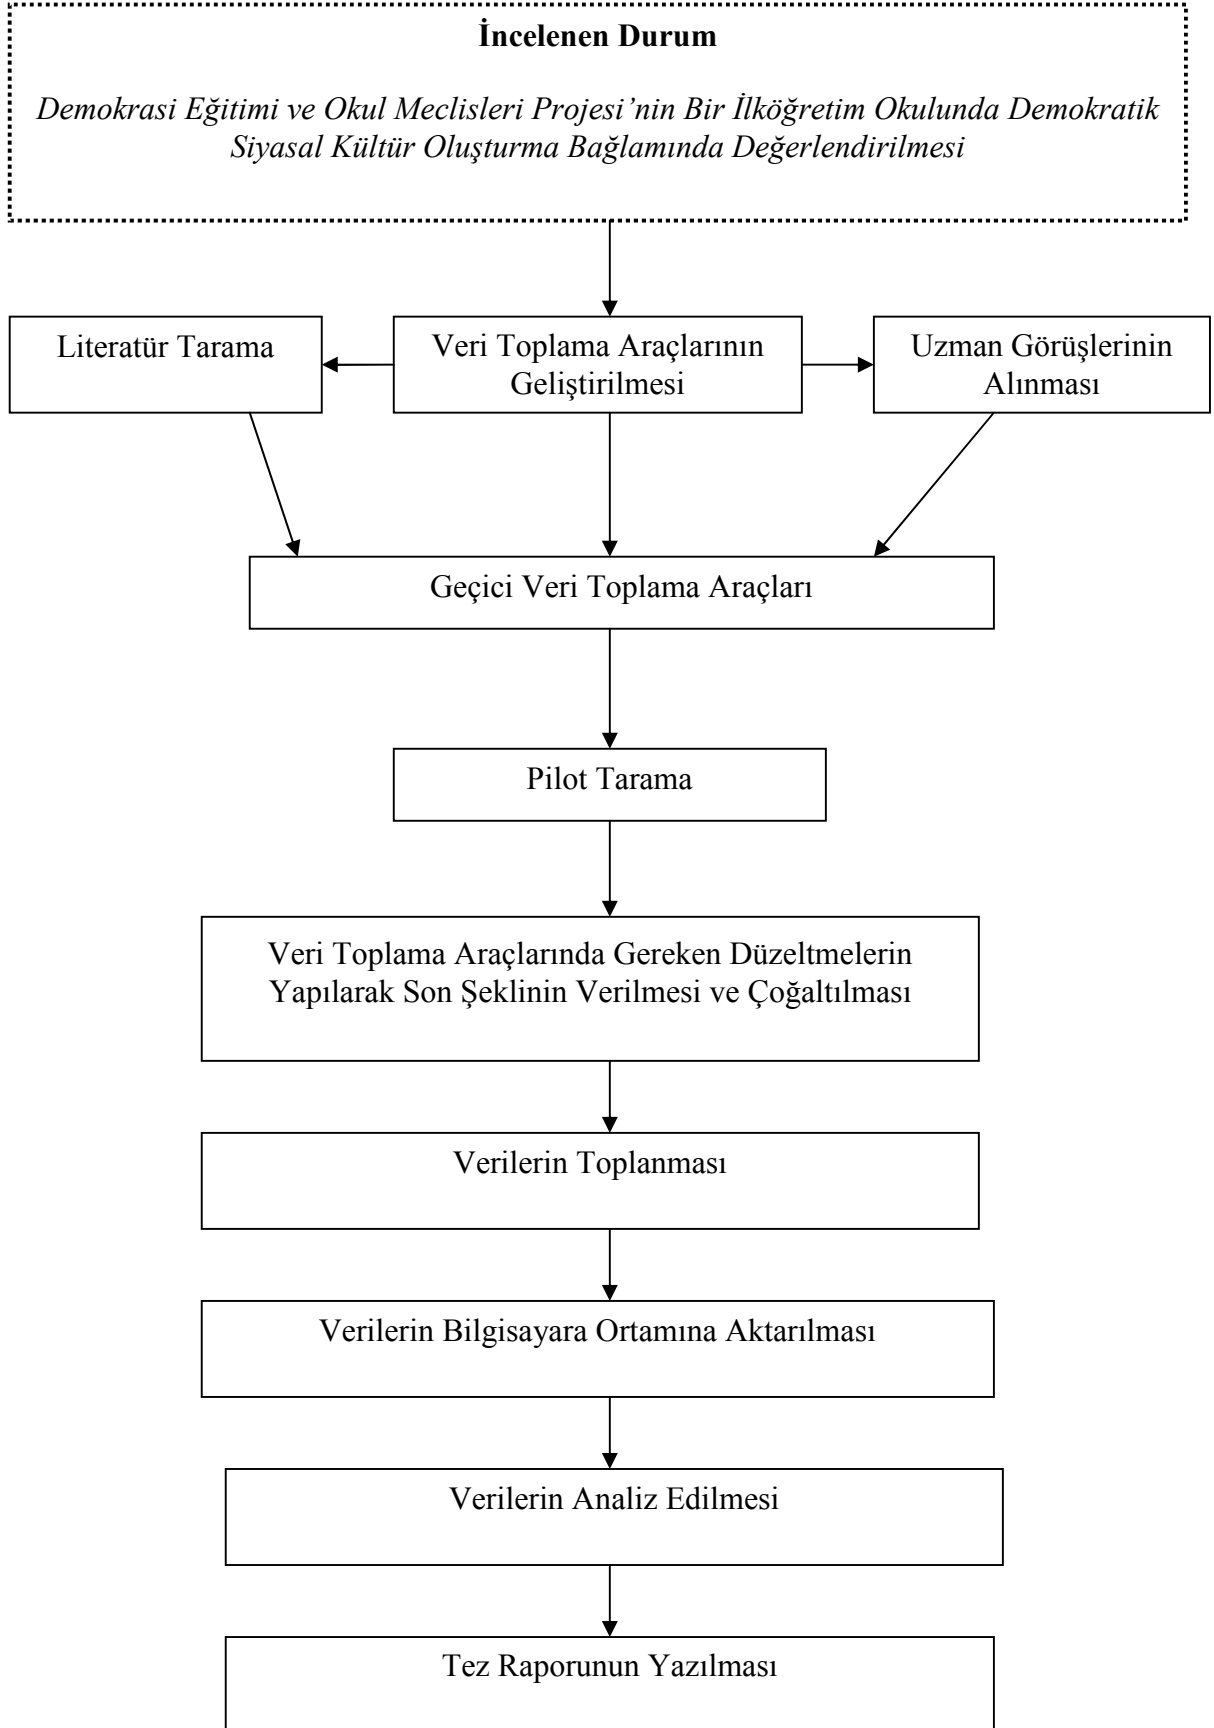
**İncelenen Durum**

*Demokrasi Eğitimi ve Okul Meclisleri Projesi'nin Bir İlköğretim Okulunda Demokratik Siyasal Kültür Oluşturma Bağlamında Değerlendirilmesi*

Literatür Tarama

Veri Toplama Araçlarının Geliştirilmesi

Uzman Görüşlerinin Alınması

Geçici Veri Toplama Araçları

Pilot Tarama

Veri Toplama Araçlarında Gereken Düzeltmelerin Yapılarak Son Şeklinin Verilmesi ve Çoğaltılması

Verilerin Toplanması

Verilerin Bilgisayara Ortamına Aktarılması

Verilerin Analiz Edilmesi

Tez Raporunun Yazılması